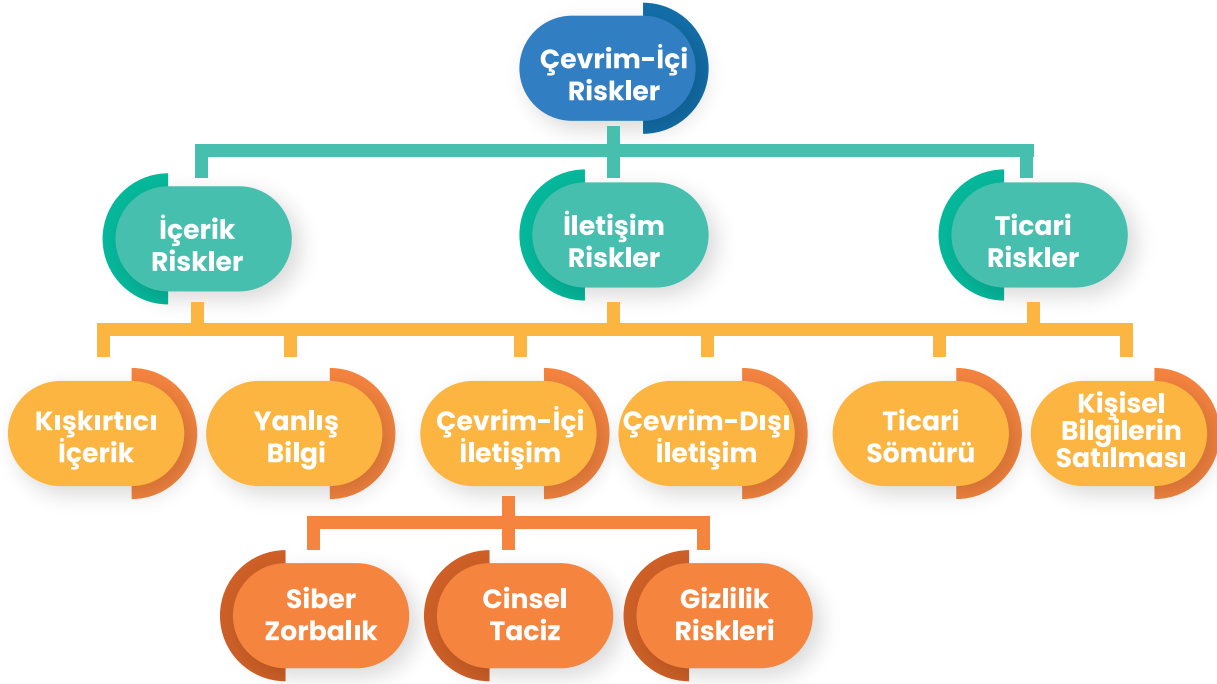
Çevrim-İçi Riskler

İçerik Riskler

İletişim Riskler

Ticari Riskler

Kışkırtıcı İçerik

Yanlış Bilgi

Çevrim-İçi İletişim

Çevrim-Dışı İletişim

Ticari Sömürü

Kişisel Bilgilerin Satılması

Siber Zorbalık

Cinsel Taciz

Gizlilik Riskleri